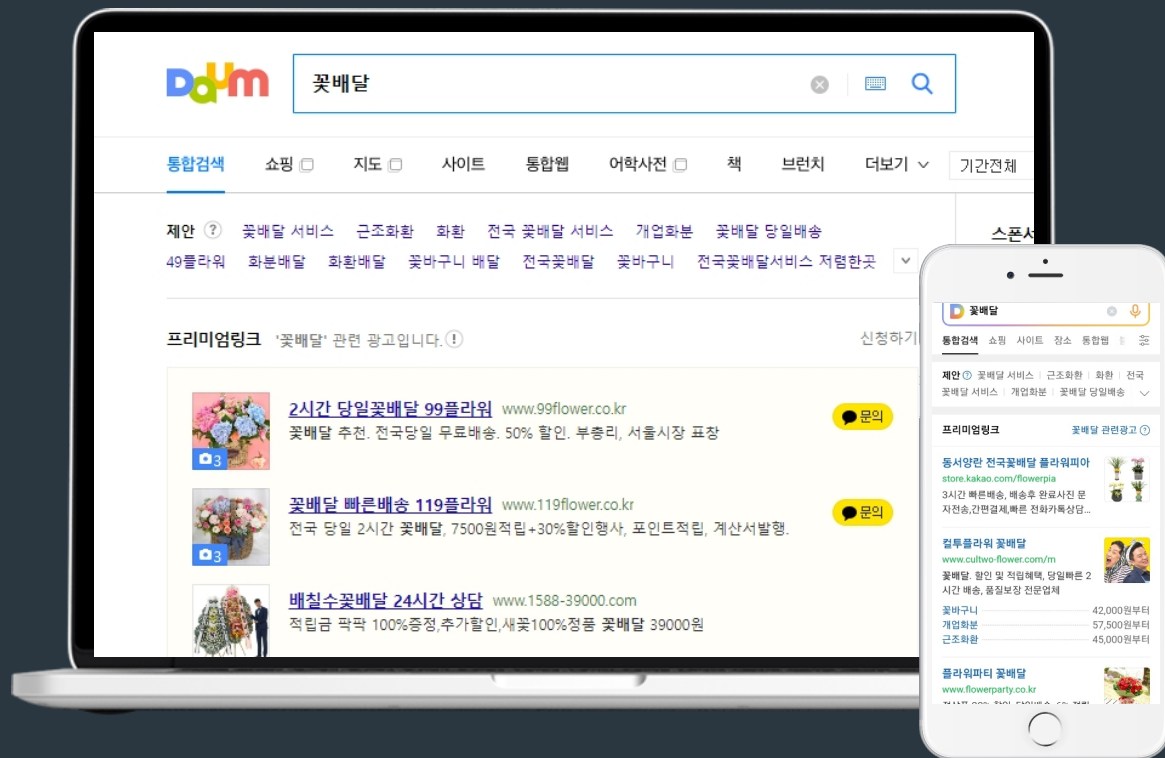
Daum

꽃배달

통합검색 쇼핑 지도 사이트 통합웹 어학사전 책 브런치 더보기 기간전체

제안 ? 꽃배달 서비스 근조화환 화환 전국 꽃배달 서비스 개업화분 꽃배달 당일배송
49플라워 화분배달 화환배달 꽃바구니 배달 전국꽃배달 꽃바구니 전국꽃배달서비스 저렴한곳

스폰서

프리미엄링크 '꽃배달' 관련 광고입니다. ! 신청하기

3
2시간 당일꽃배달 99플라워 www.99flower.co.kr
꽃배달 추천. 전국당일 무료배송. 50% 할인. 부충리, 서울시장 표창
문의

3
꽃배달 빠른배송 119플라워 www.119flower.co.kr
전국 당일 2시간 꽃배달, 7500원적립+30%할인행사, 포인트적립, 계산서발행.
문의

배칠수꽃배달 24시간 상담 www.1588-39000.com
적립금 팍팍 100%증정,추가할인,새꽃100%정품 꽃배달 39000원

꽃배달

통합검색 쇼핑 사이트 장소 통합웹

제안 ? 꽃배달 서비스 근조화환 화환 전국 꽃배달 서비스 개업화분 꽃배달 당일배송

프리미엄링크 꽃배달 관련광고 ?

동서양란 전국꽃배달 플라워피아
store.kakao.com/flowerpia
3시간 빠른배송, 배송후 완료사진 문자전송,간편결제,빠른 전화카톡상담...

컬투플라워 꽃배달
www.cultwo-flower.com/m
꽃배달. 할인 및 적립혜택, 당일빠른 2시간 배송, 품질보장 전문업체
꽃바구니 42,000원부터
개업화분 57,500원부터
근조화환 45,000원부터

플라워파티 꽃배달
www.flowerparty.co.kr
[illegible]